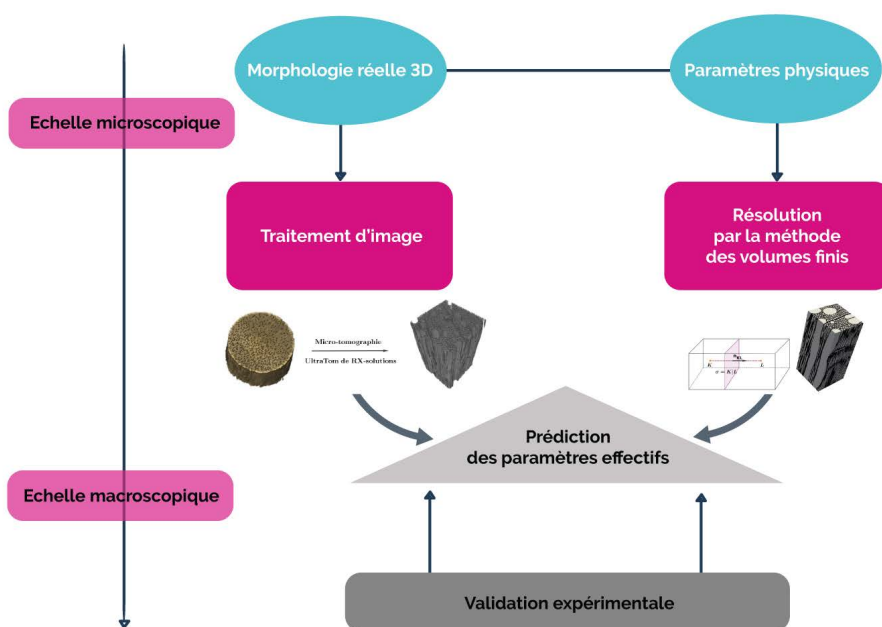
Morphologie réelle 3D

Paramètres physiques

Echelle microscopique

Traitement d'image

Résolution par la méthode des volumes finis

Micro-tomographie

UltraTom de RX-solutions

$\sigma = \Lambda | L$

Prédiction des paramètres effectifs

Echelle macroscopique

Validation expérimentale